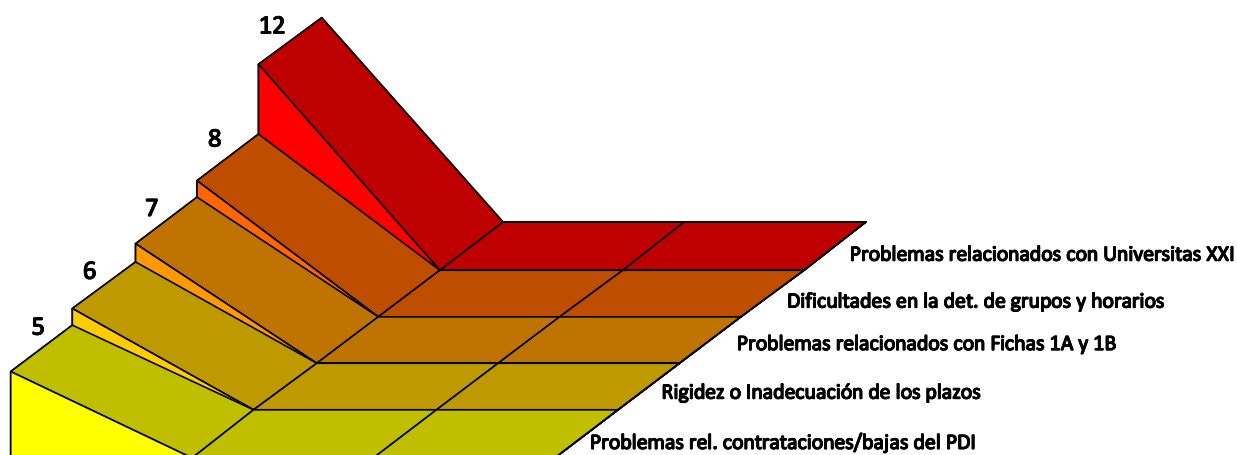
12

8

7

6

5

Problemas relacionados con Universitas XXI

Dificultades en la det. de grupos y horarios

Problemas relacionados con Fichas 1A y 1B

Rigidez o Inadecuación de los plazos

Problemas rel. contrataciones/bajas del PDI